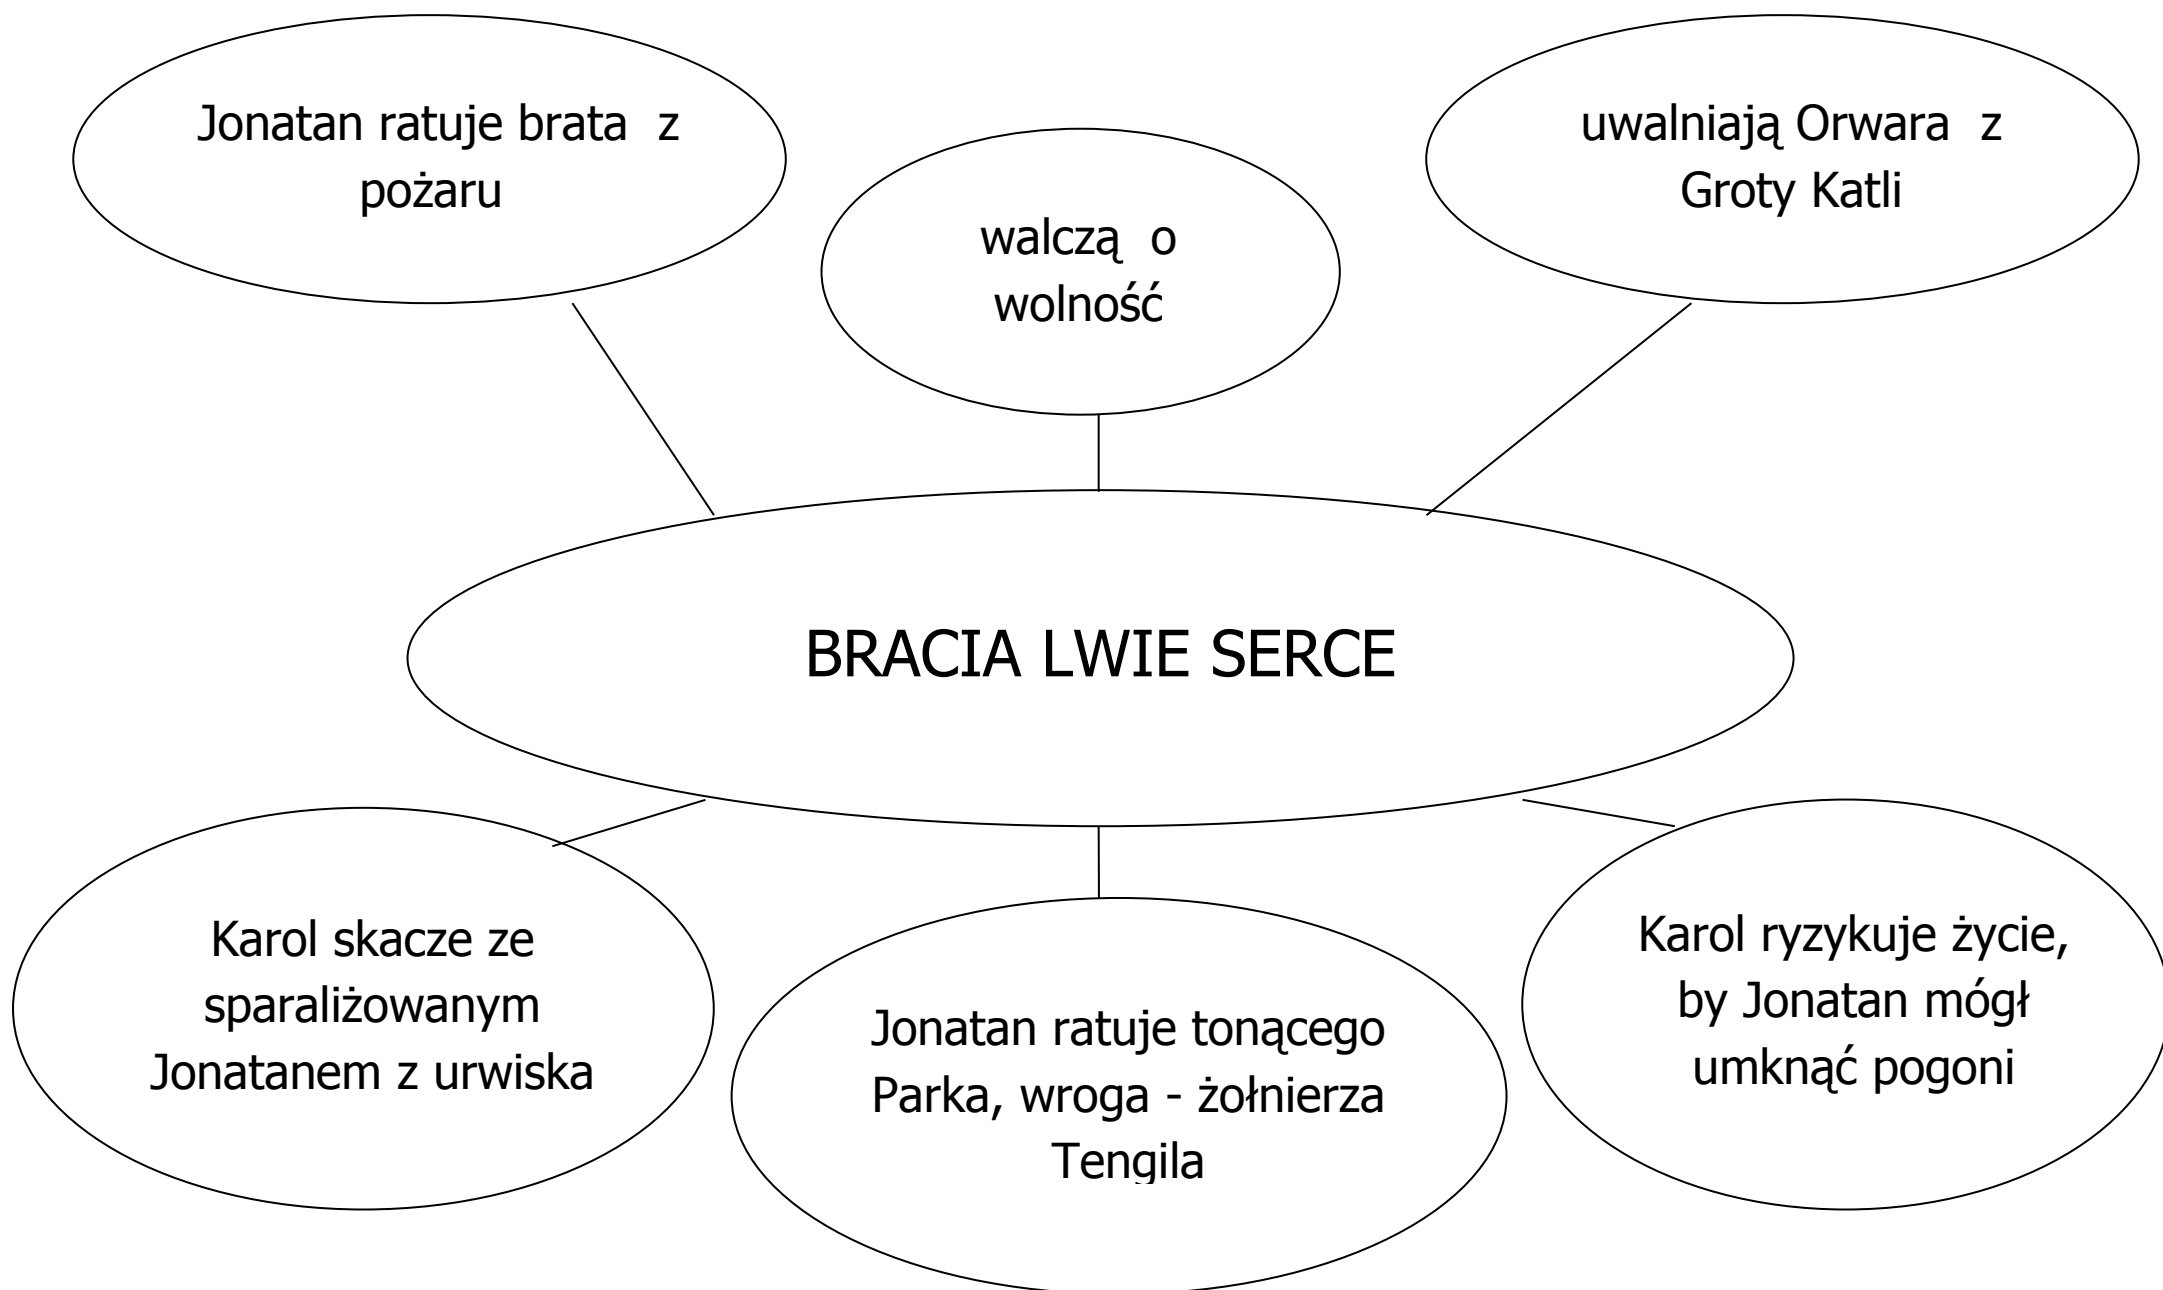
Jonatan ratuje brata z pożaru

walczą o wolność

uwalniają Orwara z Groty Katli

BRACIA LWIE SERCE

Karol skacze ze sparaliżowanym Jonatanem z urwiska

Jonatan ratuje tonącego Parka, wroga - żołnierza Tengila

Karol ryzykuje życie, by Jonatan mógł umknąć pogoni